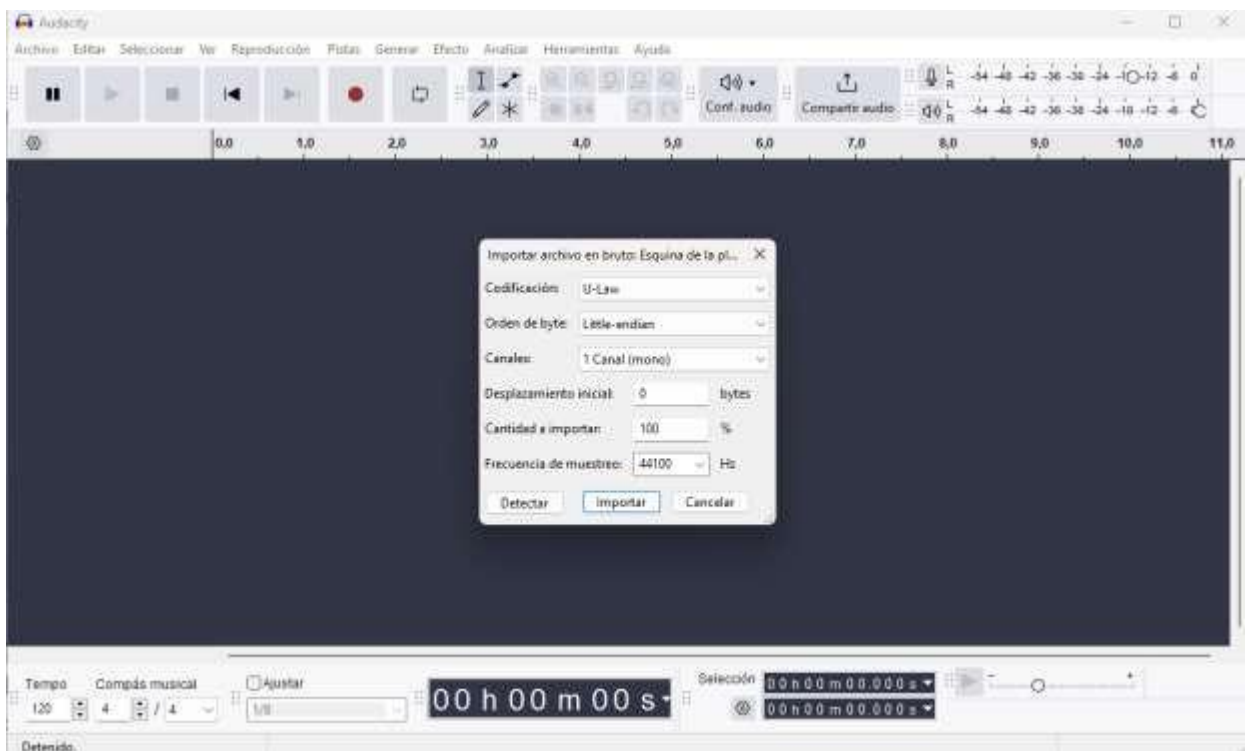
Audacity

Archivo Editar Seleccionar Ver Reproducción Pistas Generar Efecto Analizar Herramientas Ayuda

Conf. audio

Compartir audio

L R -54 -48 -42 -36 -30 -24 -18 -12 -6 0

L R -54 -48 -42 -36 -30 -24 -18 -12 -6 0

0,0 1,0 2,0 3,0 4,0 5,0 6,0 7,0 8,0 9,0 10,0 11,0

Importar archivo en bruto: Esquina de la pl...

Codificación: U-Law

Orden de byte: Little-endian

Canales: 1 Canal (mono)

Desplazamiento inicial: 0 bytes

Cantidad a importar: 100 %

Frecuencia de muestreo: 44100 Hz

Detectar Importar Cancelar

Tempo 120

Compás musical 4 / 4

Ajustar 1/8

00 h 00 m 00 s

Selección 0 0 h 0 0 m 0 0 . 0 0 0 s

0 0 h 0 0 m 0 0 . 0 0 0 s

Detenido.